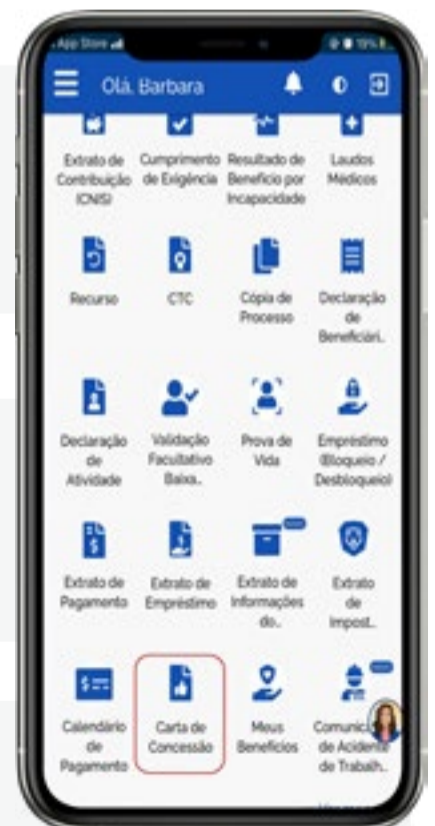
App Store

Olá, Barbara

Extrato de Contribuição (CNIS)

Cumprimento de Exigência

Resultado de Benefício por Incapacidade

Laudos Médicos

Recurso

CTC

Cópia de Processo

Declaração de Beneficiári..

Declaração de Atividade

Validação Facultativo Baixa..

Prova de Vida

Empréstimo (Bloqueio / Desbloqueio)

Extrato de Pagamento

Extrato de Empréstimo

Extrato de Informações do..

Extrato de Impost..

Calendário de Pagamento

Carta de Concessão

Meus Benefícios

Comunicação de Acidente de Trabalh..